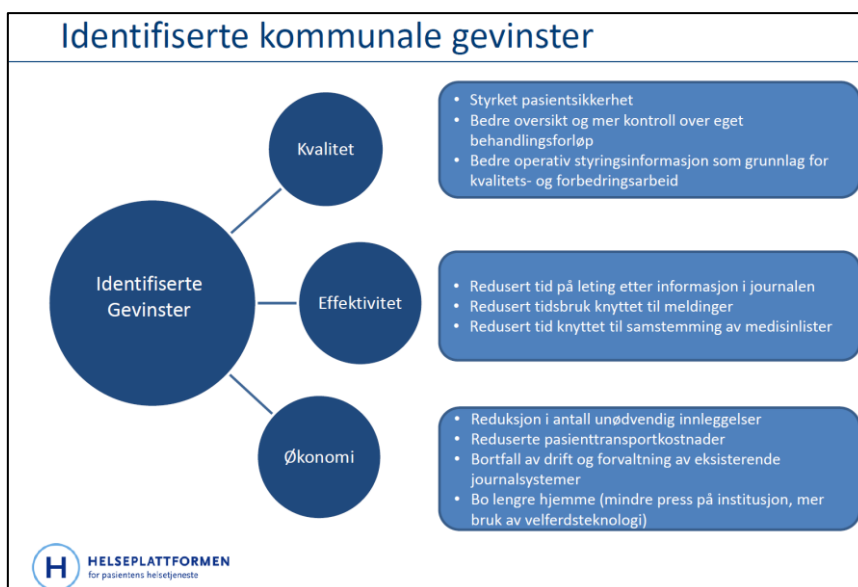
Identifiserte kommunale gevinster

Identifiserte Gevinster

Kvalitet

- Styrket pasientsikkerhet
- Bedre oversikt og mer kontroll over eget behandlingsforløp
- Bedre operativ styringsinformasjon som grunnlag for kvalitets- og forbedringsarbeid

Effektivitet

- Redusert tid på leting etter informasjon i journalen
- Redusert tidsbruk knyttet til meldinger
- Redusert tid knyttet til samstemming av medisinlister

Økonomi

- Reduksjon i antall unødvendig innleggelser
- Reduserte pasienttransportkostnader
- Bortfall av drift og forvaltning av eksisterende journalsystemer
- Bo lengre hjemme (mindre press på institusjon, mer bruk av velferdsteknologi)

H HELSEPLATTFORMEN
for pasientens helsetjeneste